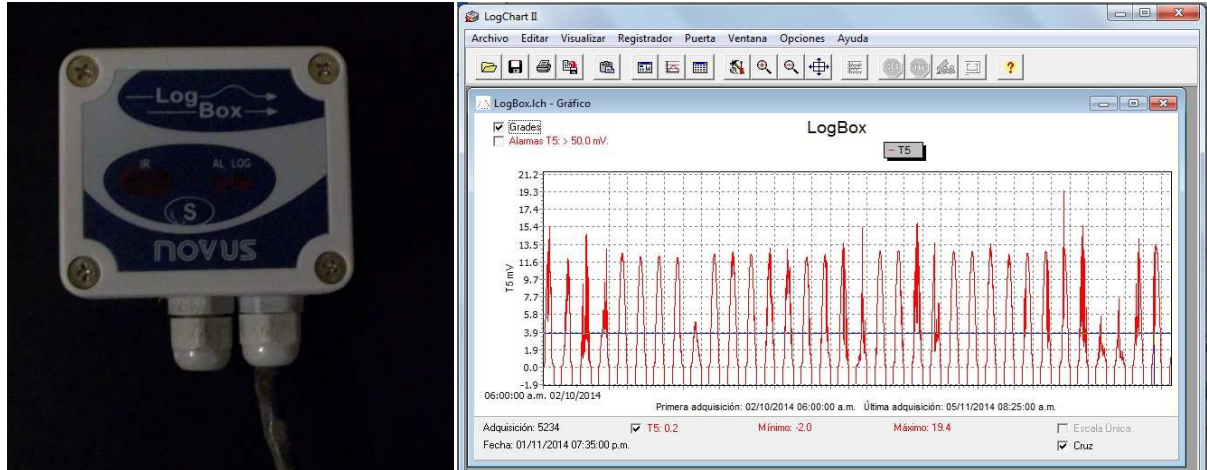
Log Box

IR AL LOG

S

novus

LogChart II

Archivo Editar Visualizar Registrador Puerta Ventana Opciones Ayuda

LogBox.lch - Gráfico

Grades
Alarmas T5: > 50.0 mV.

LogBox

T5

21.2
19.3
17.4
15.4
13.5
11.6
9.7
7.7
5.8
3.9
1.9
0.0
-1.9

T5 mV

06:00:00 a.m. 02/10/2014

Primera adquisición: 02/10/2014 06:00:00 a.m. Última adquisición: 05/11/2014 08:25:00 a.m.

Adquisición: 5234
Fecha: 01/11/2014 07:35:00 p.m.

T5: 0.2

Mínimo: -2.0

Máximo: 19.4

Escala Única

Cruz